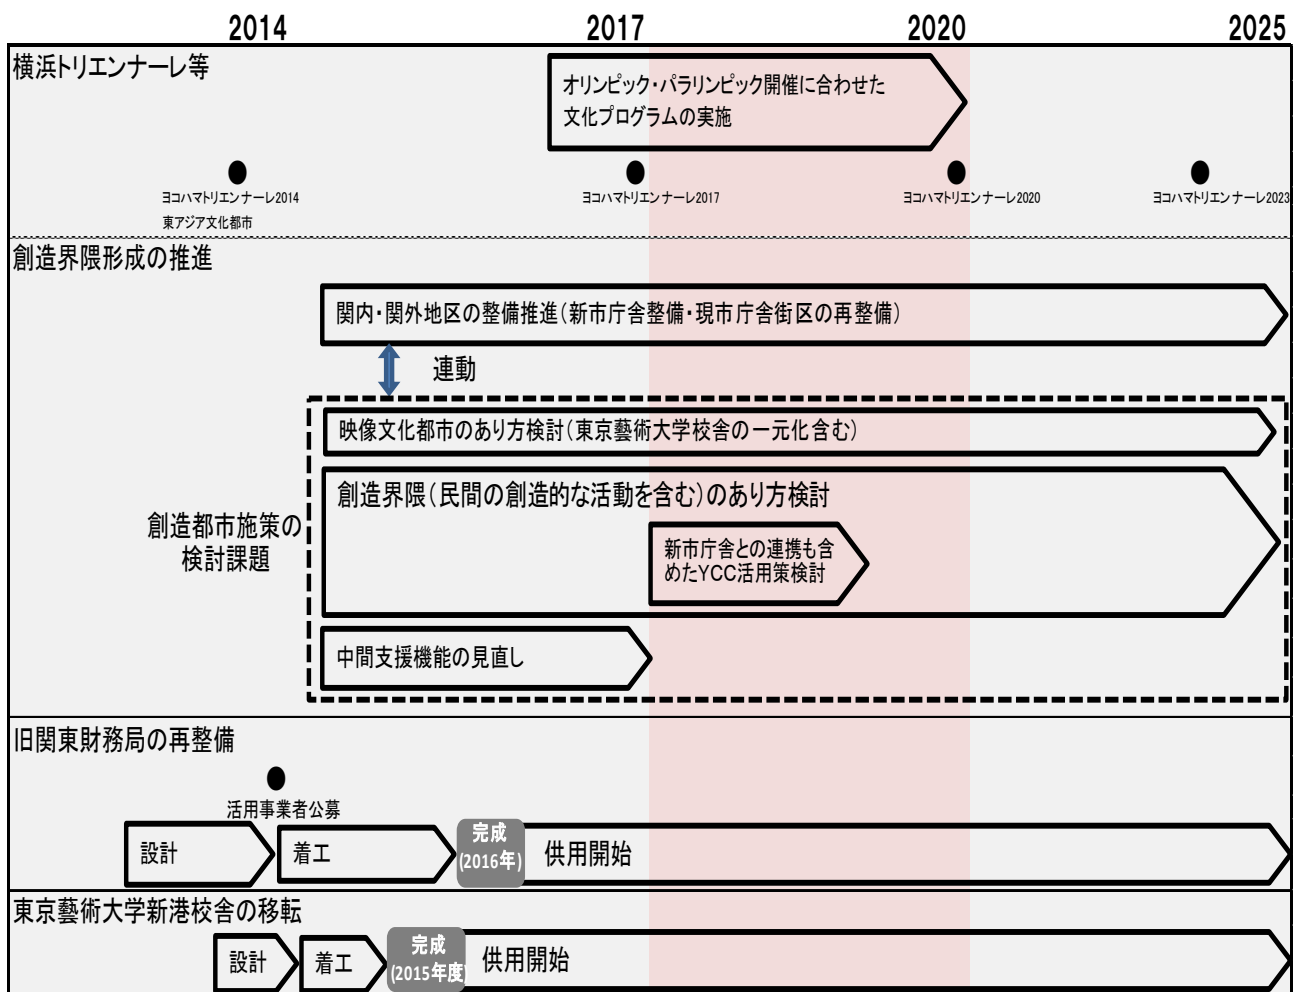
2014
2017
2020
2025

横浜トリエンナーレ等

オリンピック・パラリンピック開催に合わせた文化プログラムの実施

ヨコハマトリエンナーレ2014
東アジア文化都市
ヨコハマトリエンナーレ2017
ヨコハマトリエンナーレ2020
ヨコハマトリエンナーレ2023

創造界隈形成の推進

関内・関外地区の整備推進(新市庁舎整備・現市庁舎街区の再整備)

連動

創造都市施策の検討課題

映像文化都市のあり方検討(東京藝術大学校舎の一元化含む)

創造界隈(民間の創造的な活動を含む)のあり方検討

新市庁舎との連携も含めたYCC活用策検討

中間支援機能の見直し

旧関東財務局の再整備

活用事業者公募

設計
着工
完成 (2016年)
供用開始

東京藝術大学新港校舎の移転

設計
着工
完成 (2015年度)
供用開始